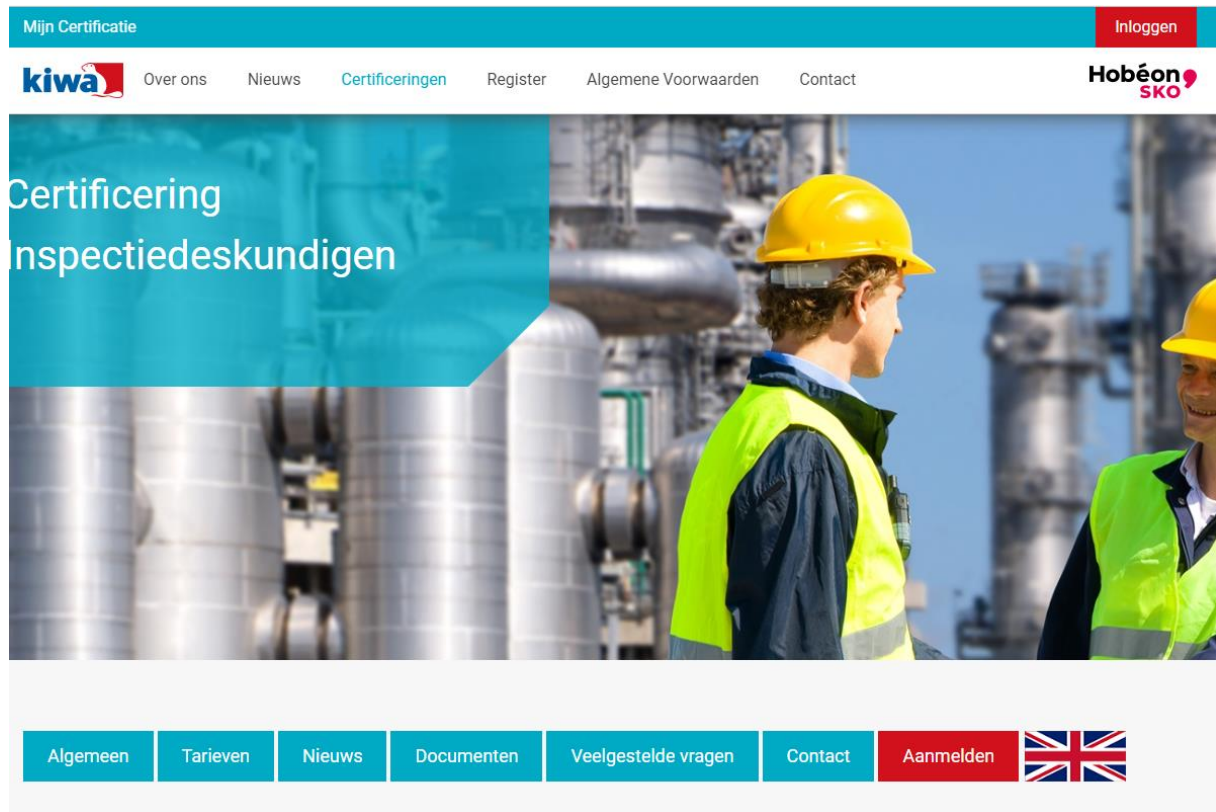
Mijn Certificatie

Inloggen

kiwa

Over ons Nieuws Certificeringen Register Algemene Voorwaarden Contact

Hobéon SKO

Certificering Inspectiedeskundigen

Algemeen Tarieven Nieuws Documenten Veelgestelde vragen Contact Aanmelden